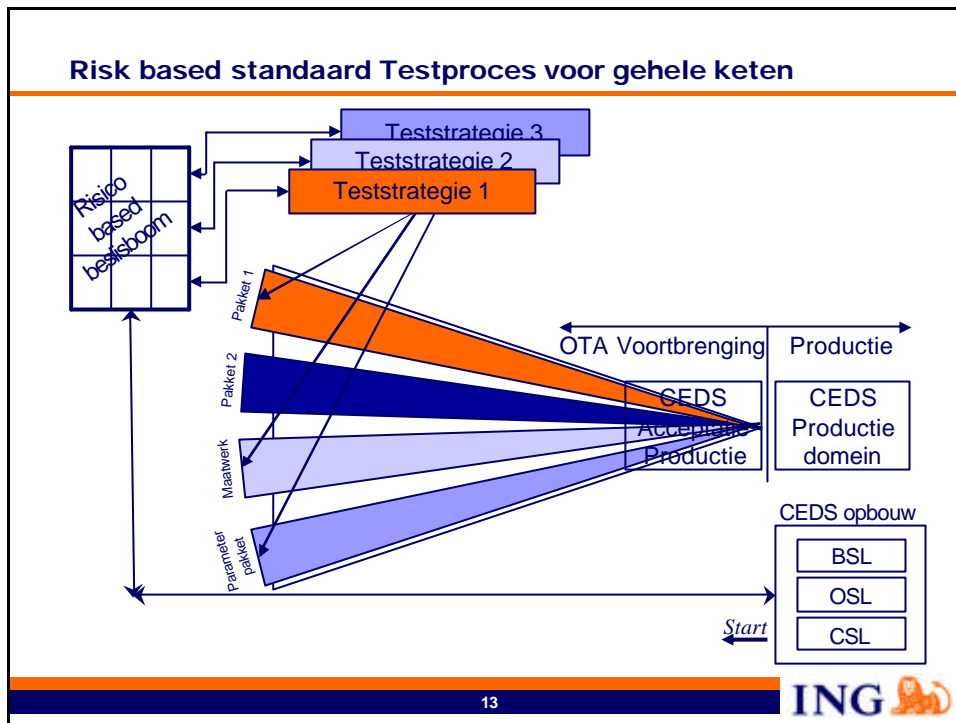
Risk based standaard Testproces voor gehele keten

Teststrategie 3
Teststrategie 2
Teststrategie 1

Risico based beslisboom

Pakket 1
Pakket 2
Maatwerk
Parameter pakket

OTA Voortbrenging
Productie

CEDS Acceptatie Productie

CEDS Productie domein

CEDS opbouw
BSL
OSL
CSL

Start

13

ING